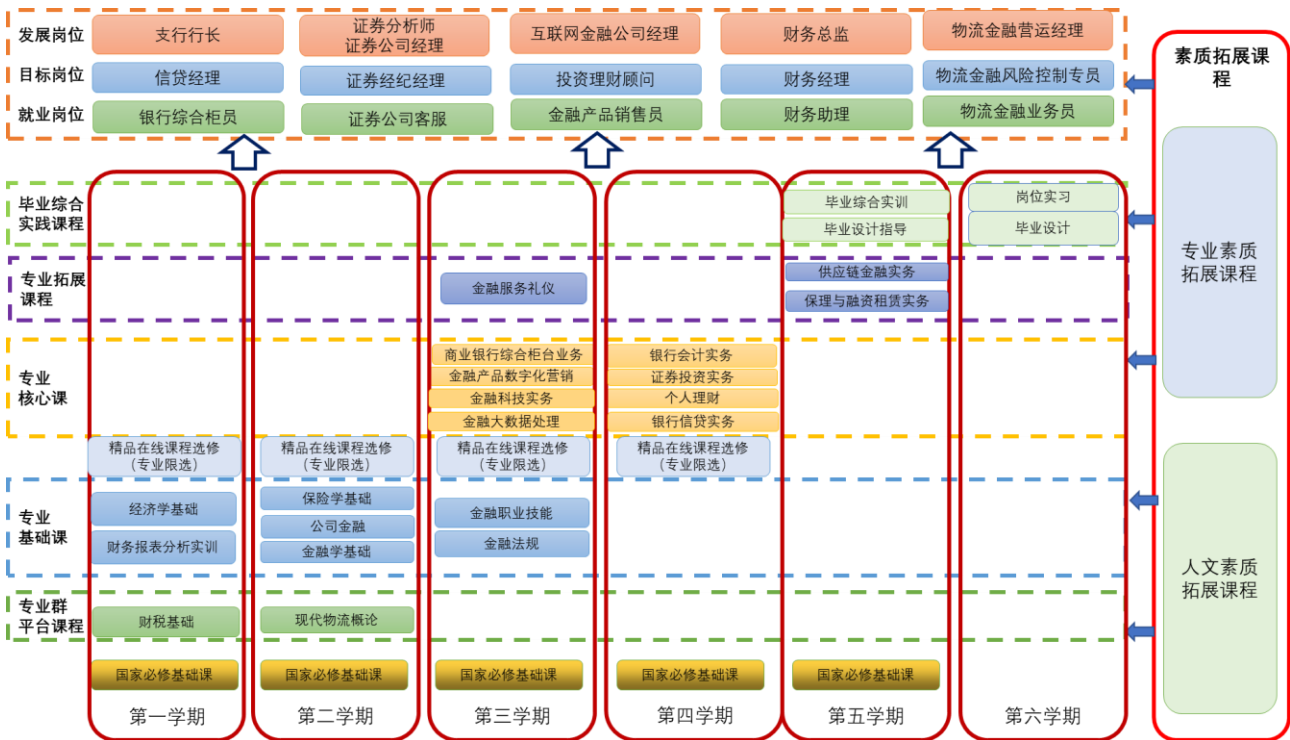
发展岗位
支行行长
证券分析师
证券公司经理
互联网金融公司经理
财务总监
物流金融营运经理

目标岗位
信贷经理
证券经纪经理
投资理财顾问
财务经理
物流金融风险控制专员

就业岗位
银行综合柜员
证券公司客服
金融产品销售员
财务助理
物流金融业务员

素质拓展课程

毕业综合实践课程
毕业综合实训
毕业设计指导
岗位实习
毕业设计

专业素质拓展课程

专业拓展课程
金融服务礼仪
供应链金融实务
保理与融资租赁实务

专业核心课
商业银行综合柜台业务
金融产品数字化营销
金融科技实务
金融大数据处理
银行会计实务
证券投资实务
个人理财
银行信贷实务

精品在线课程选修（专业限选）
精品在线课程选修（专业限选）
精品在线课程选修（专业限选）
精品在线课程选修（专业限选）

专业基础课
经济学基础
财务报表分析实训
保险学基础
公司金融
金融学基础
金融职业技能
金融法规

人文素质拓展课程

专业群平台课程
财税基础
现代物流概论

国家必修基础课
国家必修基础课
国家必修基础课
国家必修基础课
国家必修基础课

第一学期
第二学期
第三学期
第四学期
第五学期
第六学期